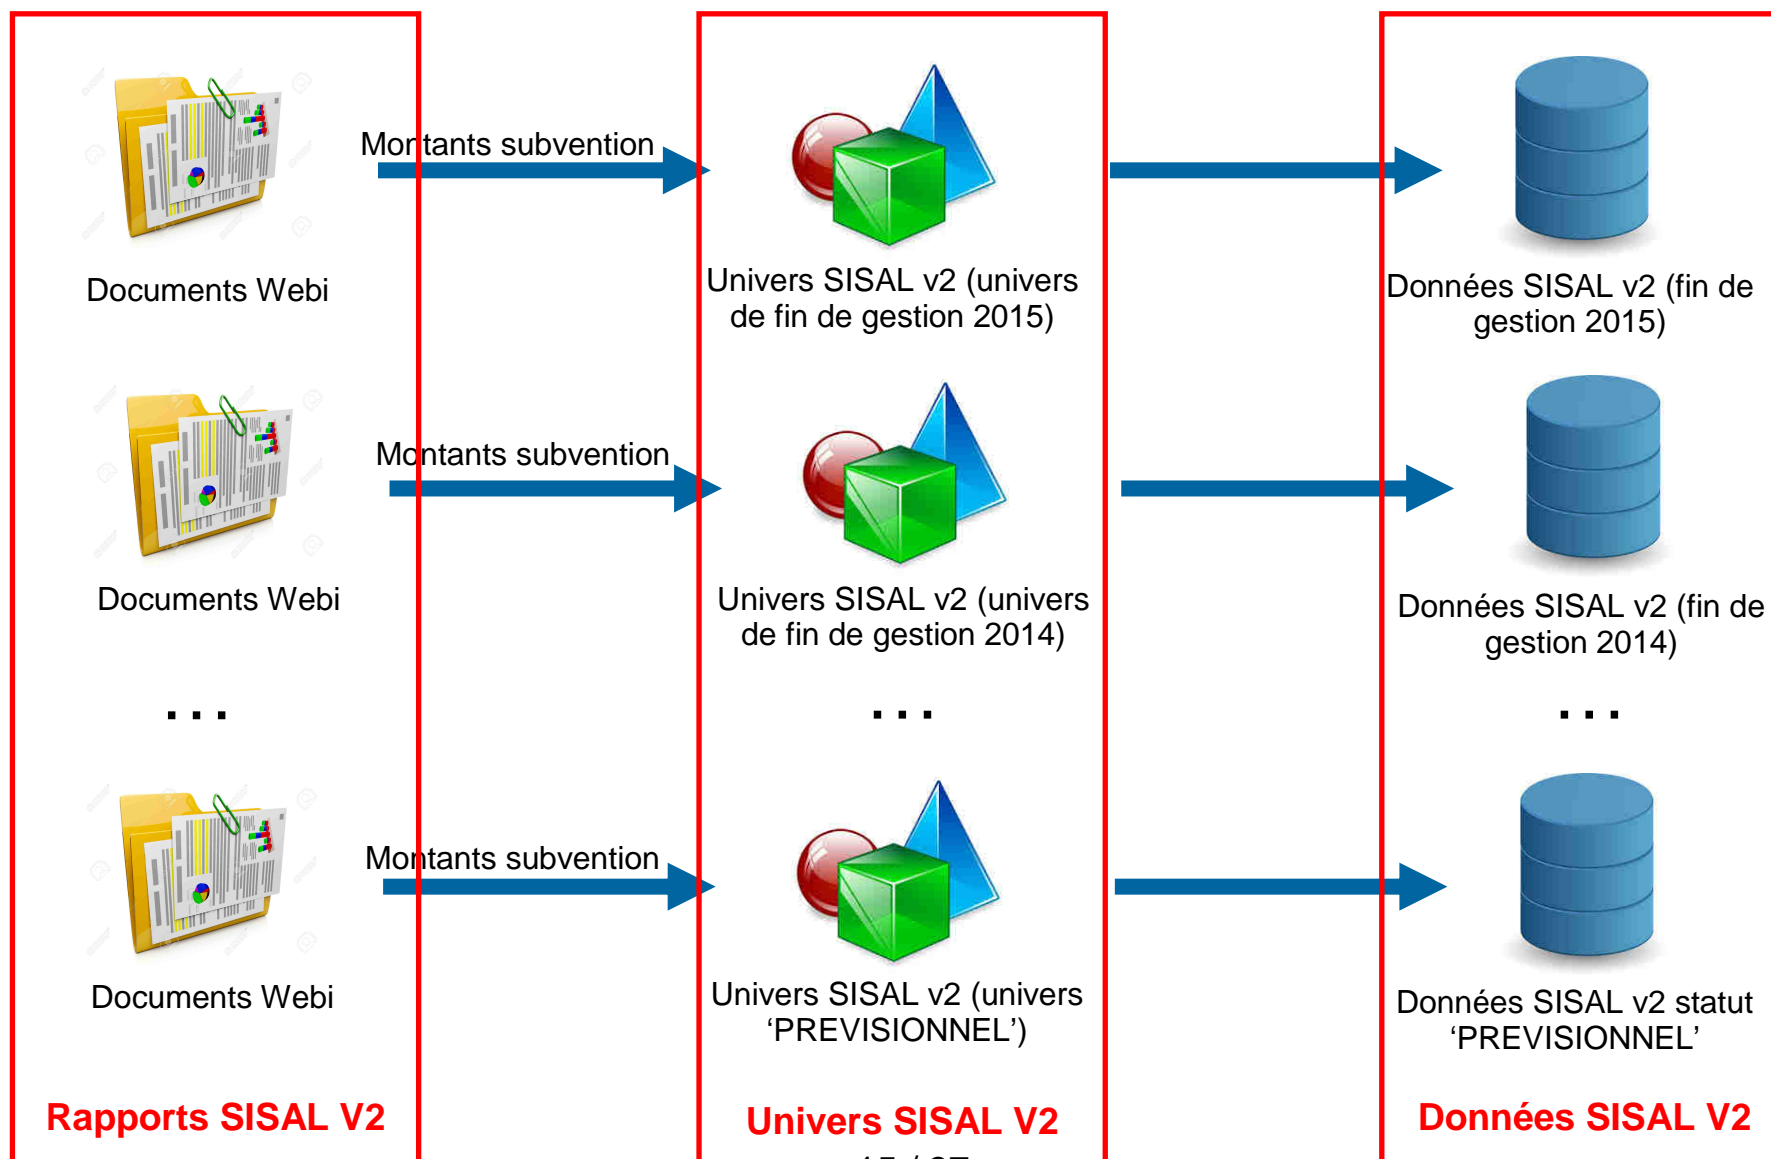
Documents Webi

Montants subvention

Univers SISAL v2 (univers de fin de gestion 2015)

Données SISAL v2 (fin de gestion 2015)

Documents Webi

Montants subvention

Univers SISAL v2 (univers de fin de gestion 2014)

Données SISAL v2 (fin de gestion 2014)

. . .

. . .

. . .

Documents Webi

Montants subvention

Univers SISAL v2 (univers ‘PREVISIONNEL’)

Données SISAL v2 statut ‘PREVISIONNEL’

Rapports SISAL V2

Univers SISAL V2

Données SISAL V2

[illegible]